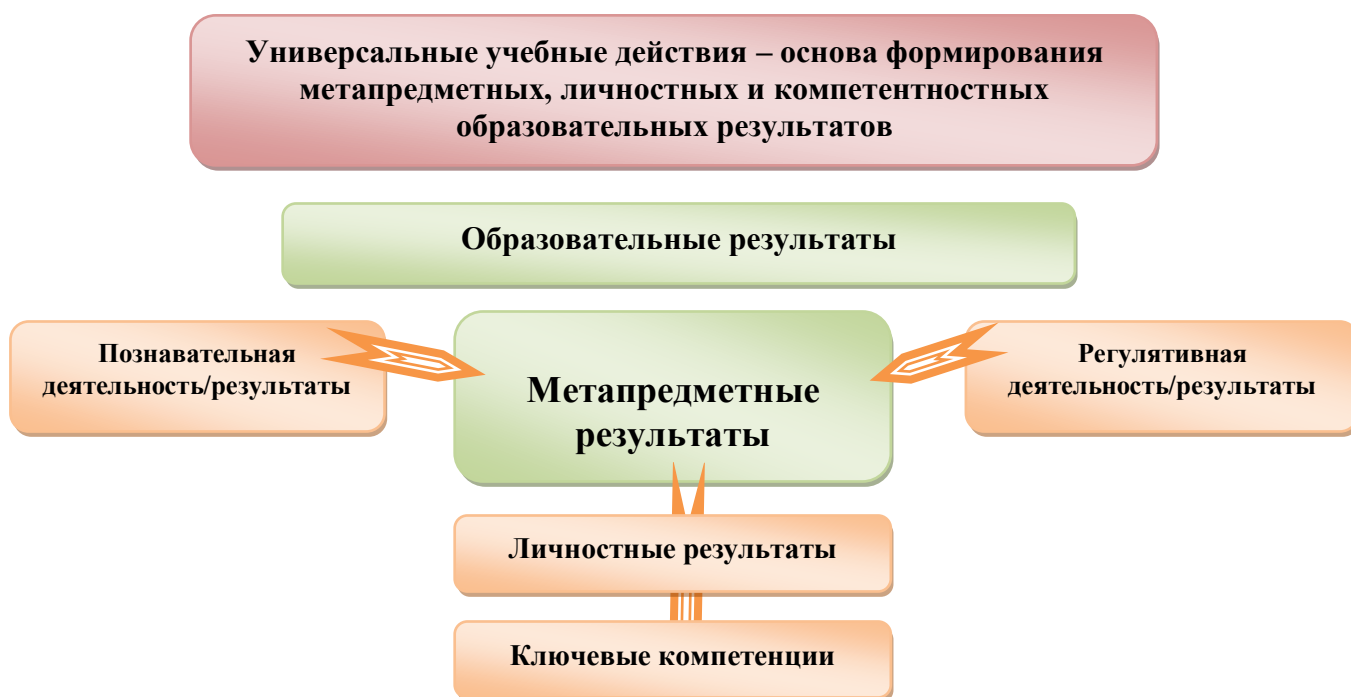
Универсальные учебные действия – основа формирования метапредметных, личностных и компетентностных образовательных результатов

Образовательные результаты

Познавательная деятельность/результаты

Метапредметные результаты

Регулятивная деятельность/результаты

Личностные результаты

Ключевые компетенции